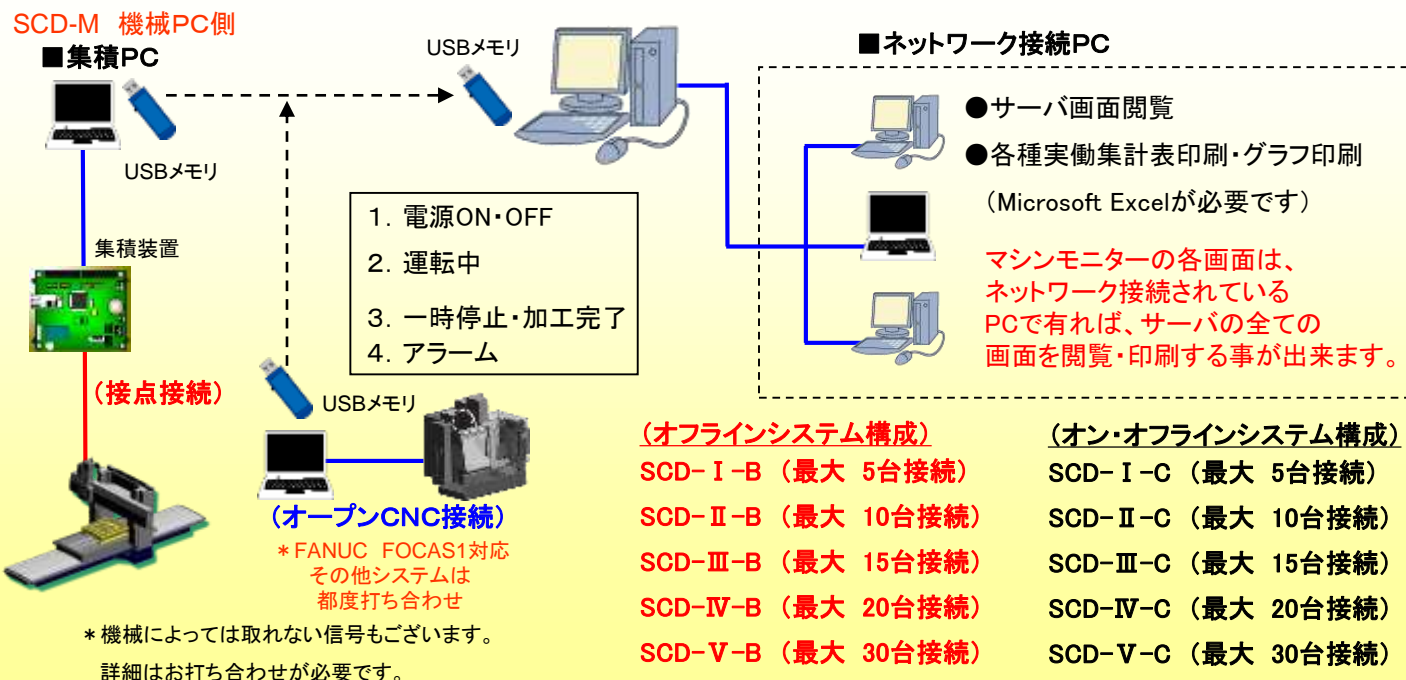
SCD-M　機械PC側

■集積PC

USBメモリ

USBメモリ

集積装置

（接点接続）

1. 電源ON・OFF
2. 運転中
3. 一時停止・加工完了
4. アラーム

USBメモリ

（オープンCNC接続）
＊FANUC　FOCAS1対応
その他システムは
都度打ち合わせ

＊機械によっては取れない信号もございます。
詳細はお打ち合わせが必要です。

■ネットワーク接続PC

●サーバ画面閲覧
●各種実働集計表印刷・グラフ印刷
（Microsoft Excelが必要です）

マシンモニターの各画面は、
ネットワーク接続されている
PCで有れば、サーバの全ての
画面を閲覧・印刷する事が出来ます。

（オフラインシステム構成）
SCD-Ⅰ-B（最大　5台接続）
SCD-Ⅱ-B（最大　10台接続）
SCD-Ⅲ-B（最大　15台接続）
SCD-Ⅳ-B（最大　20台接続）
SCD-Ⅴ-B（最大　30台接続）

（オン・オフラインシステム構成）
SCD-Ⅰ-C（最大　5台接続）
SCD-Ⅱ-C（最大　10台接続）
SCD-Ⅲ-C（最大　15台接続）
SCD-Ⅳ-C（最大　20台接続）
SCD-Ⅴ-C（最大　30台接続）